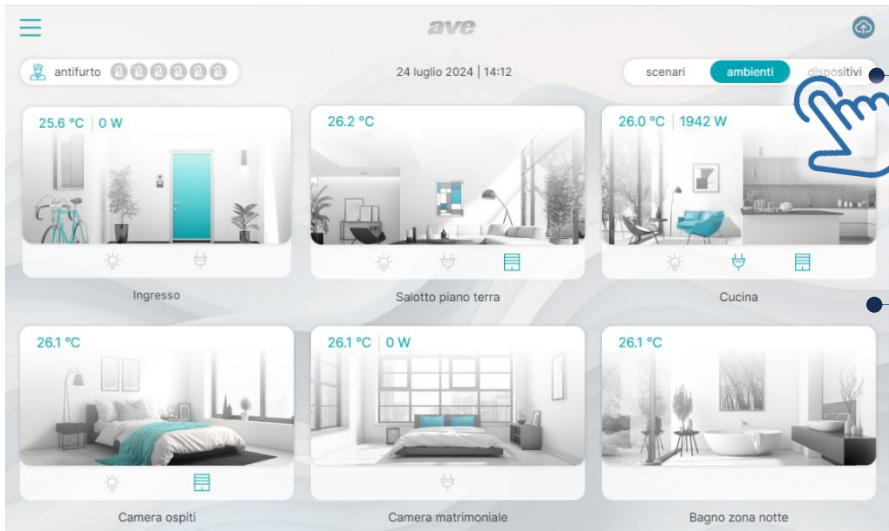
ave

antifurto

24 luglio 2024 | 14:12

scenari
ambienti
dispositivi

25.6 °C | 0 W

Ingresso

26.2 °C

Salotto piano terra

26.0 °C | 1942 W

Cucina

26.1 °C

Camera ospiti

26.1 °C | 0 W

Camera matrimoniale

26.1 °C

Bagno zona notte